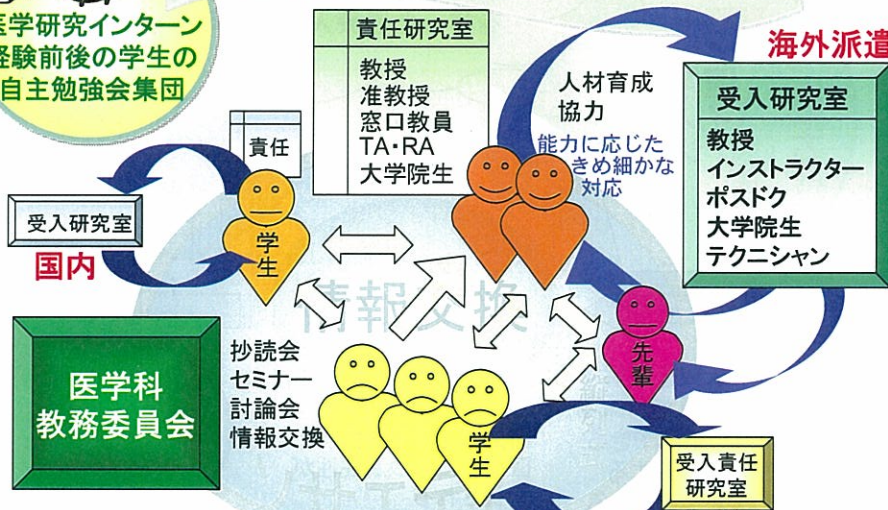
医学研究インターン
経験前後の学生の
自主勉強会集団

責任研究室
教授
准教授
窓口教員
TA・RA
大学院生

海外派遣

人材育成
協力
能力に応じた
きめ細かな
対応

受入研究室
教授
インストラクター
ポスドク
大学院生
テクニシャン

責任

受入研究室

学生

国内

情報交換

先輩

医学科
教務委員会

抄読会
セミナー
討論会
情報交換

学生

受入責任
研究室